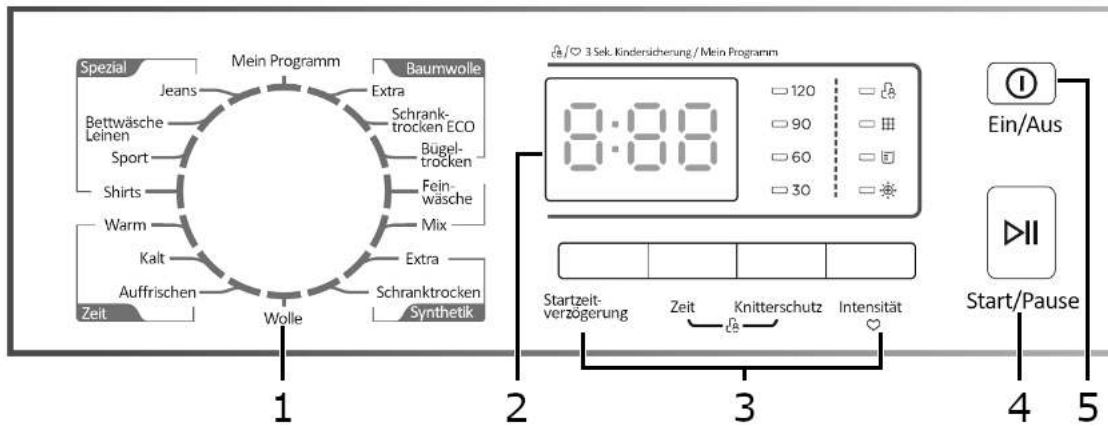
Spezial
Mein Programm
Baumwolle
Jeans
Extra
Bettwäsche Leinen
Schranktrocken ECO
Sport
Bügeltrocken
Shirts
Feinwäsche
Warm
Mix
Kalt
Extra
Auffrischen
Schranktrocken
Zeit
Wolle
Synthetik

3 Sek. Kindersicherung / Mein Programm

8:88

120
90
60
30

Startzeitverzögerung
Zeit
Knitterschutz
Intensität

Ein/Aus
Start/Pause

1
2
3
4
5